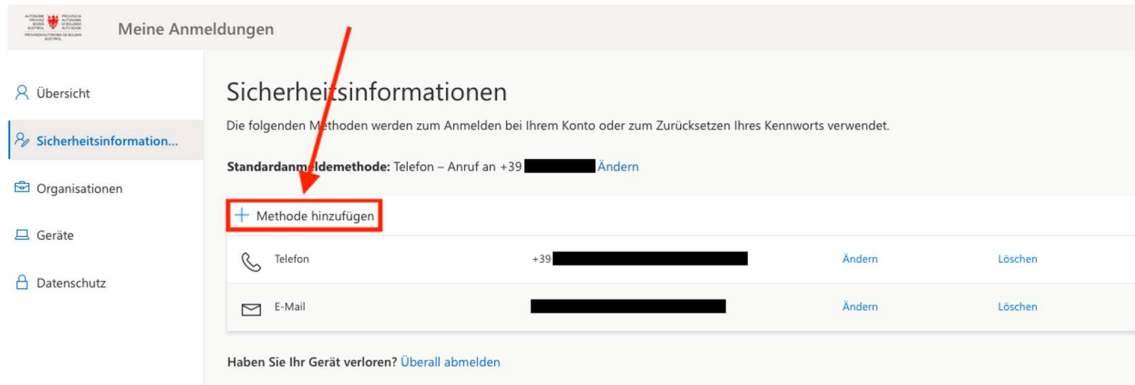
Meine Anmeldungen

Übersicht

Sicherheitsinformation...

Organisationen

Geräte

Datenschutz

Sicherheitsinformationen

Die folgenden Methoden werden zum Anmelden bei Ihrem Konto oder zum Zurücksetzen Ihres Kennworts verwendet.

Standardanmeldemethode: Telefon – Anruf an +39 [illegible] Ändern

+ Methode hinzufügen

| | | | |
|---|---|---|---|
| Telefon | +39 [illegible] | Ändern | Löschen |
| E-Mail | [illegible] | Ändern | Löschen |

Haben Sie Ihr Gerät verloren? Überall abmelden